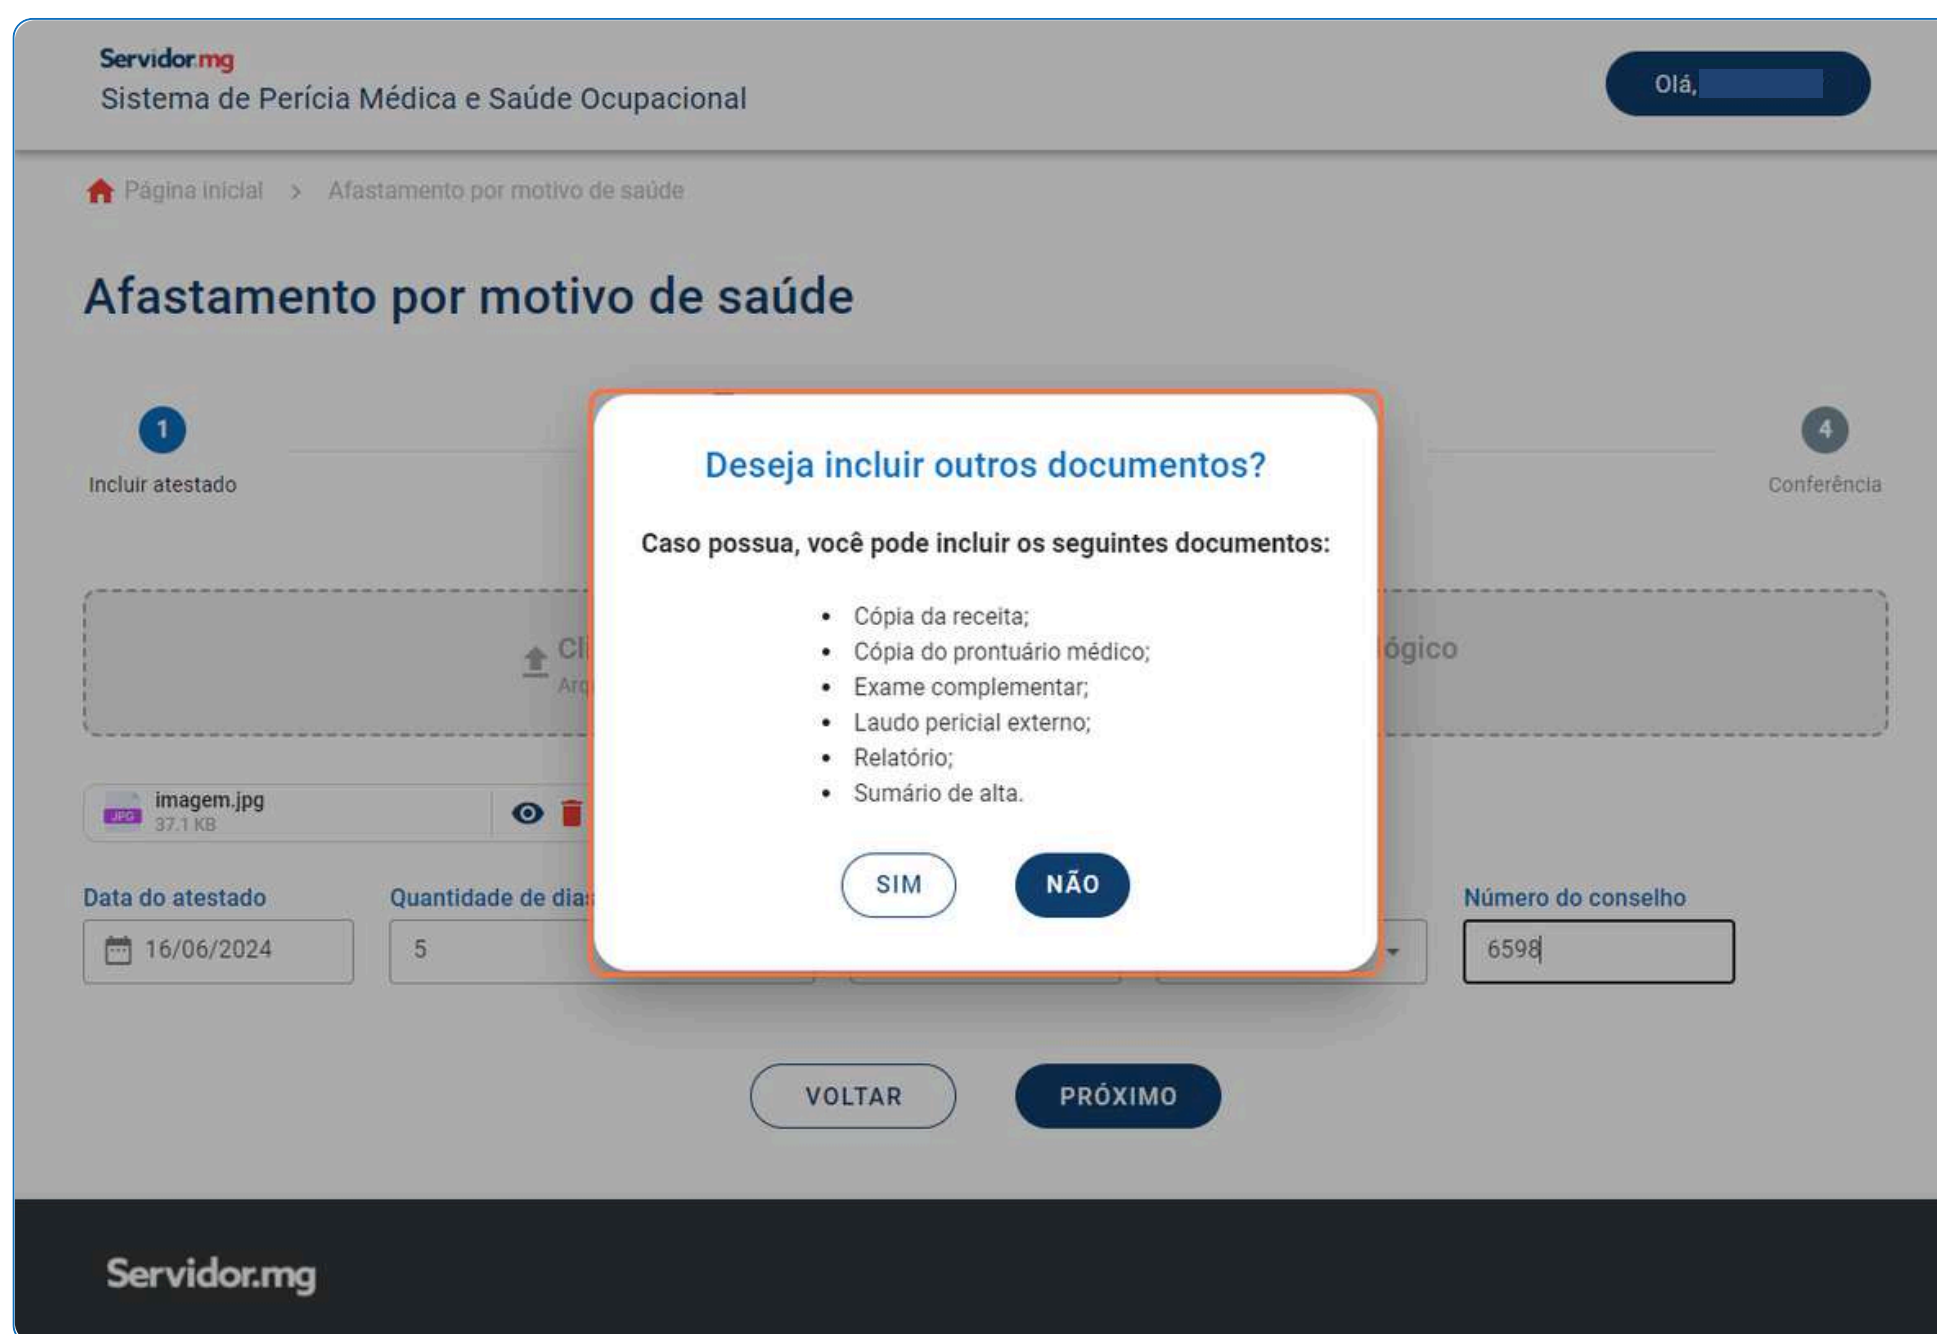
Servidor.mg
Sistema de Perícia Médica e Saúde Ocupacional

Olá,

Página inicial > Afastamento por motivo de saúde

Afastamento por motivo de saúde

1
Incluir atestado

4
Conferência

Cl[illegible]
Arq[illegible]

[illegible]ógico

imagem.jpg
37.1 KB

Data do atestado
16/06/2024

Quantidade de dias
5

Número do conselho
6598

Deseja incluir outros documentos?

Caso possua, você pode incluir os seguintes documentos:

- Cópia da receita;
- Cópia do prontuário médico;
- Exame complementar;
- Laudo pericial externo;
- Relatório;
- Sumário de alta.

SIM
NÃO

VOLTAR
PRÓXIMO

Servidor.mg